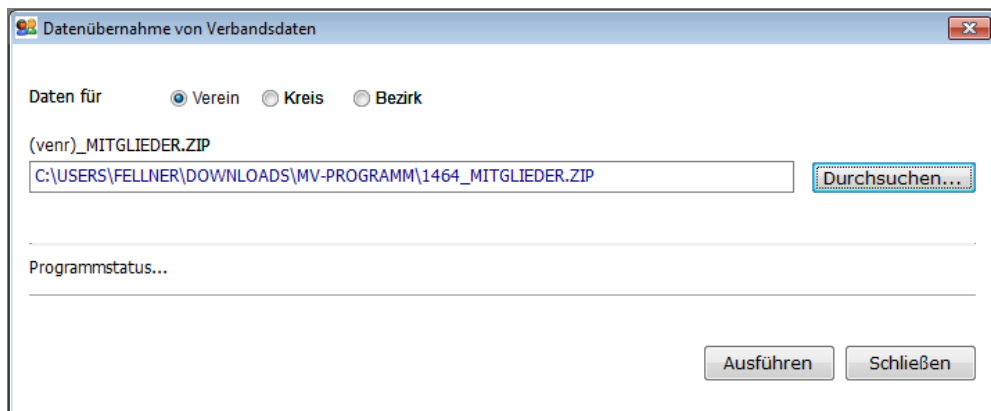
Datenübernahme von Verbandsdaten

Daten für Verein Kreis Bezirk

(venr)_MITGLIEDER.ZIP

C:\USERS\FELLNER\DOWNLOADS\MV-PROGRAMM\1464_MITGLIEDER.ZIP

Durchsuchen...

Programmstatus...

Ausführen

Schließen